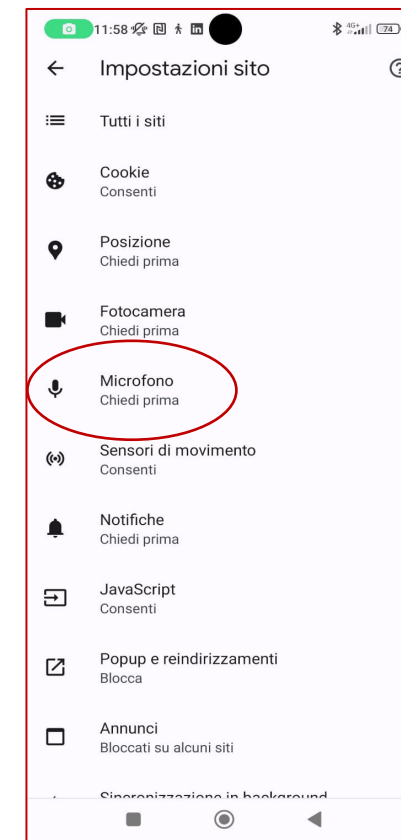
11:58 74

Impostazioni sito

Tutti i siti

Cookie
Consenti

Posizione
Chiedi prima

Fotocamera
Chiedi prima

Microfono
Chiedi prima

Sensori di movimento
Consenti

Notifiche
Chiedi prima

JavaScript
Consenti

Popup e reindirizzamenti
Blocca

Annunci
Bloccati su alcuni siti

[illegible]